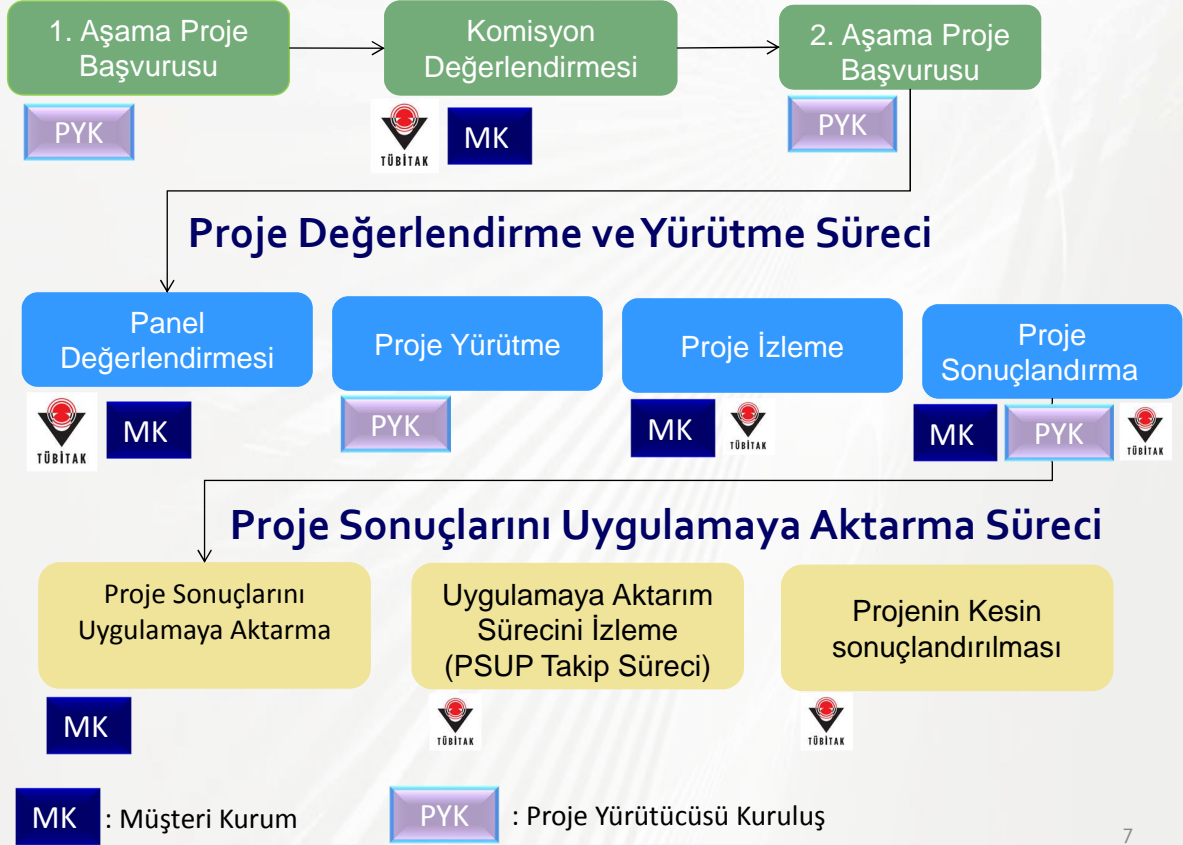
1. Aşama Proje Başvurusu

PYK

Komisyon Değerlendirmesi

TÜBİTAK

MK

2. Aşama Proje Başvurusu

PYK

Proje Değerlendirme ve Yürütme Süreci

Panel Değerlendirmesi

TÜBİTAK

MK

Proje Yürütme

PYK

Proje İzleme

MK

TÜBİTAK

Proje Sonuçlandırma

MK

PYK

TÜBİTAK

Proje Sonuçlarını Uygulamaya Aktarma Süreci

Proje Sonuçlarını Uygulamaya Aktarma

MK

Uygulamaya Aktarım Sürecini İzleme (PSUP Takip Süreci)

TÜBİTAK

Projenin Kesin sonuçlandırılması

TÜBİTAK

MK : Müşteri Kurum

PYK : Proje Yürütücüsü Kuruluş

7